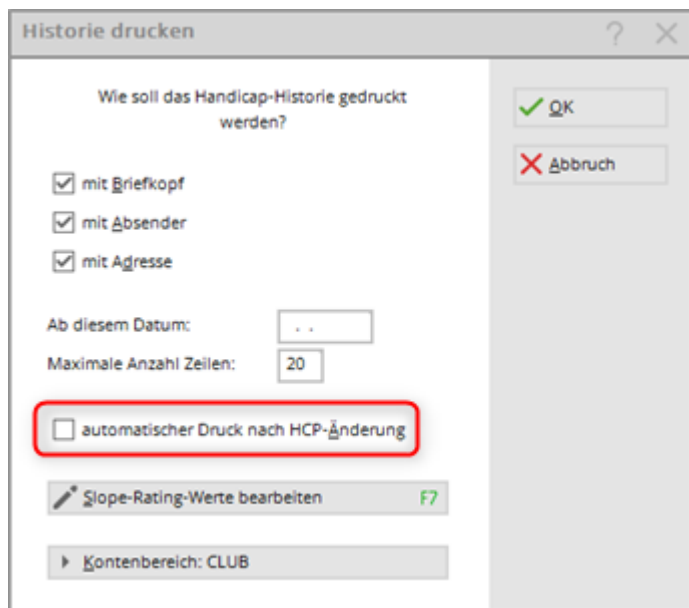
Historie drucken

? ×

Wie soll das Handicap-Historie gedruckt werden?

OK

Abbruch

mit Briefkopf

mit Absender

mit Adresse

Ab diesem Datum: . .

Maximale Anzahl Zeilen: 20

automatischer Druck nach HCP-Änderung

Slope-Rating-Werte bearbeiten F7

Kontenbereich: CLUB